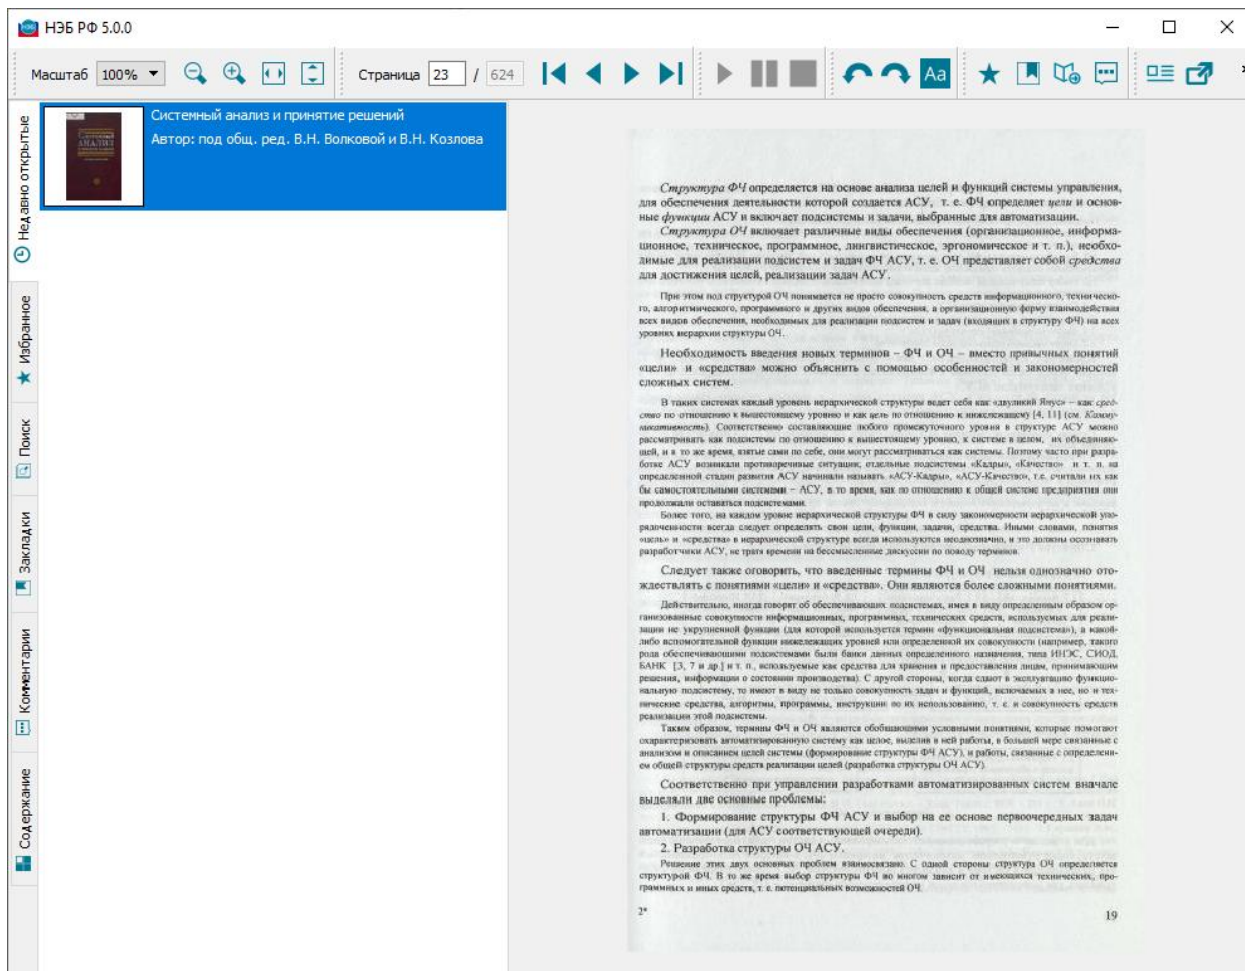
НЭБ РФ 5.0.0

Масштаб 100% Страница 23 / 624

Недавно открытые
Избранное
Поиск
Закладки
Комментарии
Содержание

Системный анализ и принятие решений
Автор: под общ. ред. В.Н. Волковой и В.Н. Козлова

*Структура ФЧ* определяется на основе анализа целей и функций системы управления, для обеспечения деятельности которой создается АСУ, т. е. ФЧ определяет *цели* и основные *функции* АСУ и включает подсистемы и задачи, выбранные для автоматизации.

*Структура ОЧ* включает различные виды обеспечения (организационное, информационное, техническое, программное, лингвистическое, эргономическое и т. п.), необходимые для реализации подсистем и задач ФЧ АСУ, т. е. ОЧ представляет собой *средства* для достижения целей, реализации задач АСУ.

При этом под структурой ОЧ понимается не просто совокупность средств информационного, технического, алгоритмического, программного и других видов обеспечения, а организационную форму взаимодействия всех видов обеспечения, необходимых для реализации подсистем и задач (входящих в структуру ФЧ) на всех уровнях иерархии структуры ОЧ.

Необходимость введения новых терминов – ФЧ и ОЧ – вместо привычных понятий «цели» и «средства» можно объяснить с помощью особенностей и закономерностей сложных систем.

В таких системах каждый уровень иерархической структуры ведет себя как «двуликий Янус» – как *средство* по отношению к вышестоящему уровню и как цель по отношению к нижележащему [4, 11] (см. *Коммуникативность*). Соответственно составляющие любого промежуточного уровня в структуре АСУ можно рассматривать как подсистемы по отношению к вышестоящему уровню, к системе в целом, их объединяющей, и в то же время, взятые сами по себе, они могут рассматриваться как системы. Поэтому часто при разработке АСУ возникали противоречивые ситуации: отдельные подсистемы «Кадры», «Качество» и т. п. на определенной стадии развития АСУ начинали называть «АСУ-Кадры», «АСУ-Качество», т.е. считали их как бы самостоятельными системами – АСУ, в то время, как по отношению к общей системе предприятия они продолжали оставаться подсистемами.

Более того, на каждом уровне иерархической структуры ФЧ в силу закономерности иерархической упорядоченности всегда следует определять свои цели, функции, задачи, средства. Иными словами, понятия «цель» и «средства» в иерархической структуре всегда используются неоднозначно, и это должны осознавать разработчики АСУ, не тратя времени на бесполезные дискуссии по поводу терминов.

Следует также оговорить, что введенные термины ФЧ и ОЧ нельзя однозначно отождествлять с понятиями «цели» и «средства». Они являются более сложными понятиями.

Действительно, иногда говорят об обеспечивающих подсистемах, имея в виду определенным образом организованные совокупности информационных, программных, технических средств, используемых для реализации не укрупненной функции (для которой используется термин «функциональная подсистема»), а какой-либо вспомогательной функции нижележащих уровней или определенной их совокупности (например, такого рода обеспечивающими подсистемами были банки данных определенного назначения, типа ИНЭС, СИОД, БАНК [3, 7 и др.] и т. п., используемые как средства для хранения и предоставления лицам, принимающим решения, информации о состоянии производства). С другой стороны, когда сдают в эксплуатацию функциональную подсистему, то имеют в виду не только совокупность задач и функций, включаемых в нее, но и технические средства, алгоритмы, программы, инструкции по их использованию, т. е. и совокупность средств реализации этой подсистемы.

Таким образом, термины ФЧ и ОЧ являются обобщающими условными понятиями, которые помогают охарактеризовать автоматизированную систему как целое, выделив в ней работы, в большей мере связанные с анализом и описанием целей системы (формирование структуры ФЧ АСУ), и работы, связанные с определением общей структуры средств реализации целей (разработка структуры ОЧ АСУ).

Соответственно при управлении разработками автоматизированных систем вначале выделяли две основные проблемы:

1. Формирование структуры ФЧ АСУ и выбор на ее основе первоочередных задач автоматизации (для АСУ соответствующей очереди).

2. Разработка структуры ОЧ АСУ.

Решение этих двух основных проблем взаимосвязано. С одной стороны структура ОЧ определяется структурой ФЧ. В то же время выбор структуры ФЧ во многом зависит от имеющихся технических, программных и иных средств, т. е. потенциальных возможностей ОЧ.

2*

19